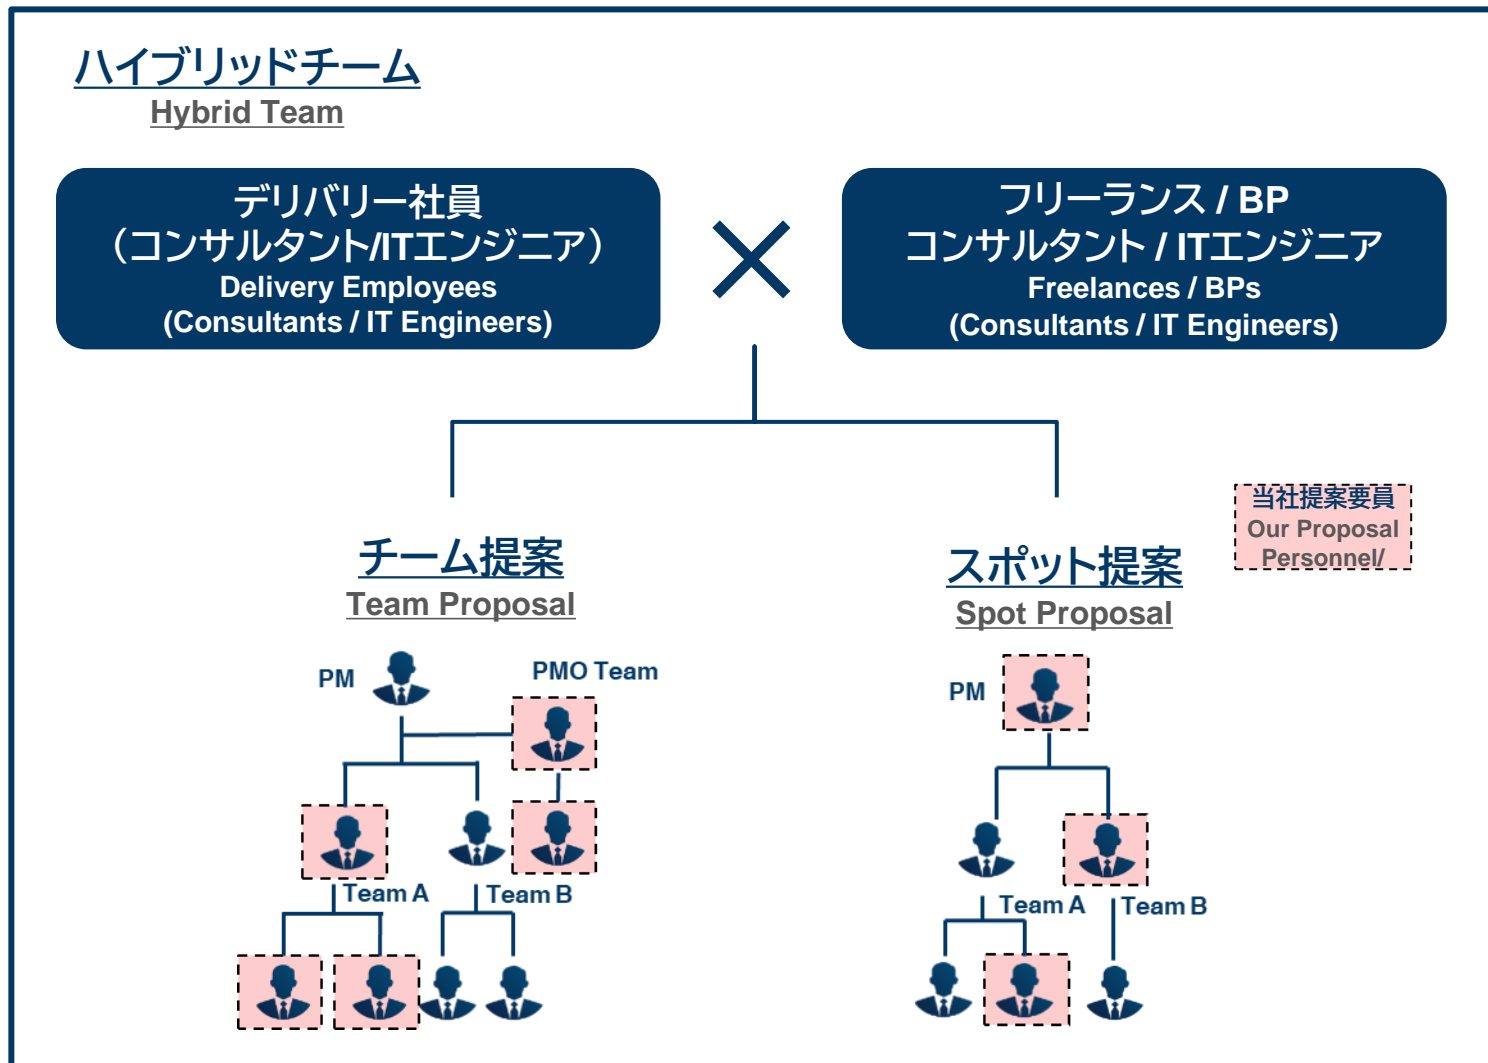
ハイブリッドチーム
Hybrid Team

デリバリー社員
（コンサルタント/ITエンジニア）
Delivery Employees
(Consultants / IT Engineers)

×

フリーランス / BP
コンサルタント / ITエンジニア
Freelances / BPs
(Consultants / IT Engineers)

当社提案要員
Our Proposal
Personnel/

チーム提案
Team Proposal

PM
PMO Team
Team A
Team B

スポット提案
Spot Proposal

PM
Team A
Team B